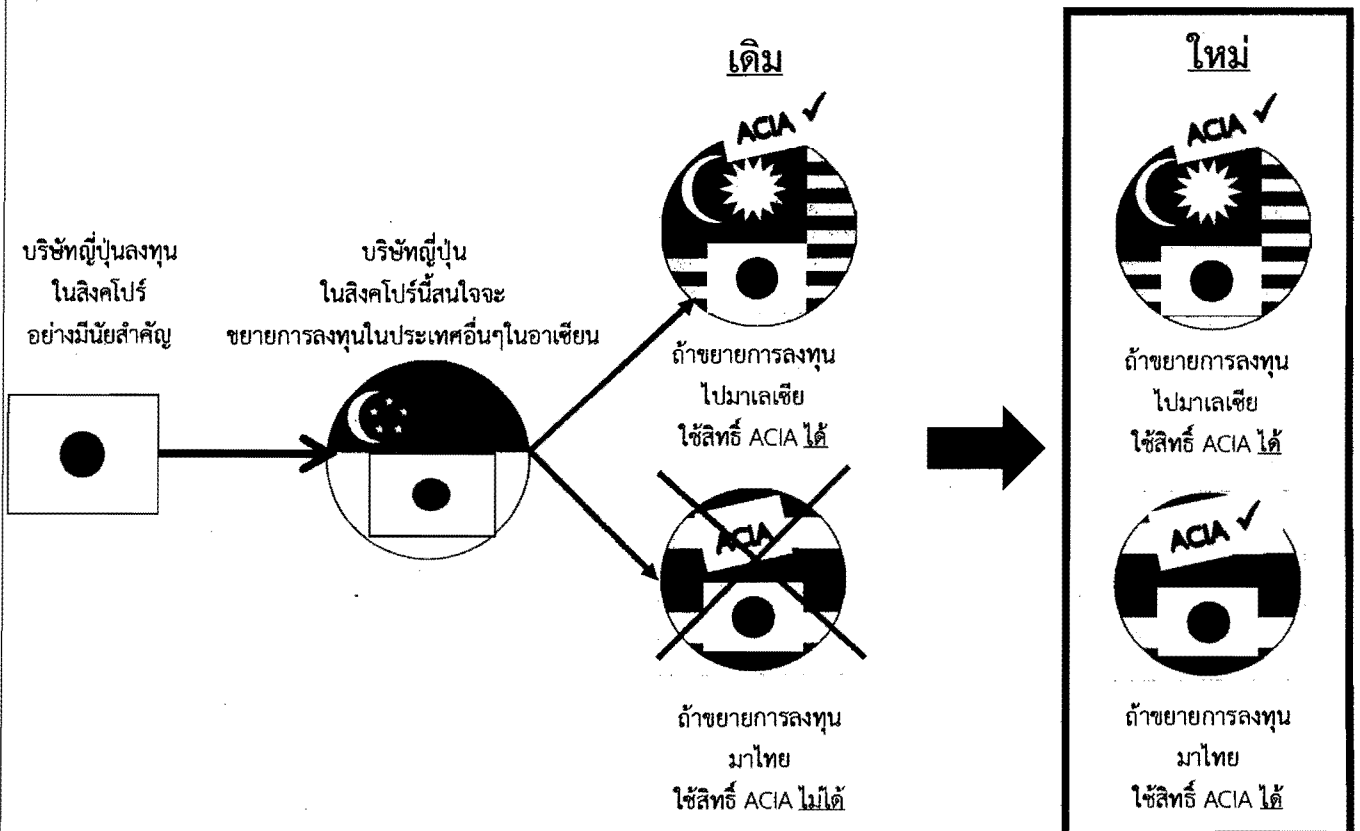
บริษัทญี่ปุ่นลงทุน
ในสิงคโปร์
อย่างมีนัยสำคัญ

บริษัทญี่ปุ่น
ในสิงคโปร์นี้สนใจจะ
ขยายการลงทุนในประเทศอื่นๆในอาเซียน

เดิม

ACIA ✓

ถ้าขยายการลงทุน
ไปมาเลเซีย
ใช้สิทธิ์ ACIA ได้

ACIA

ถ้าขยายการลงทุน
มาไทย
ใช้สิทธิ์ ACIA ไม่ได้

ใหม่

ACIA ✓

ถ้าขยายการลงทุน
ไปมาเลเซีย
ใช้สิทธิ์ ACIA ได้

ACIA ✓

ถ้าขยายการลงทุน
มาไทย
ใช้สิทธิ์ ACIA ได้